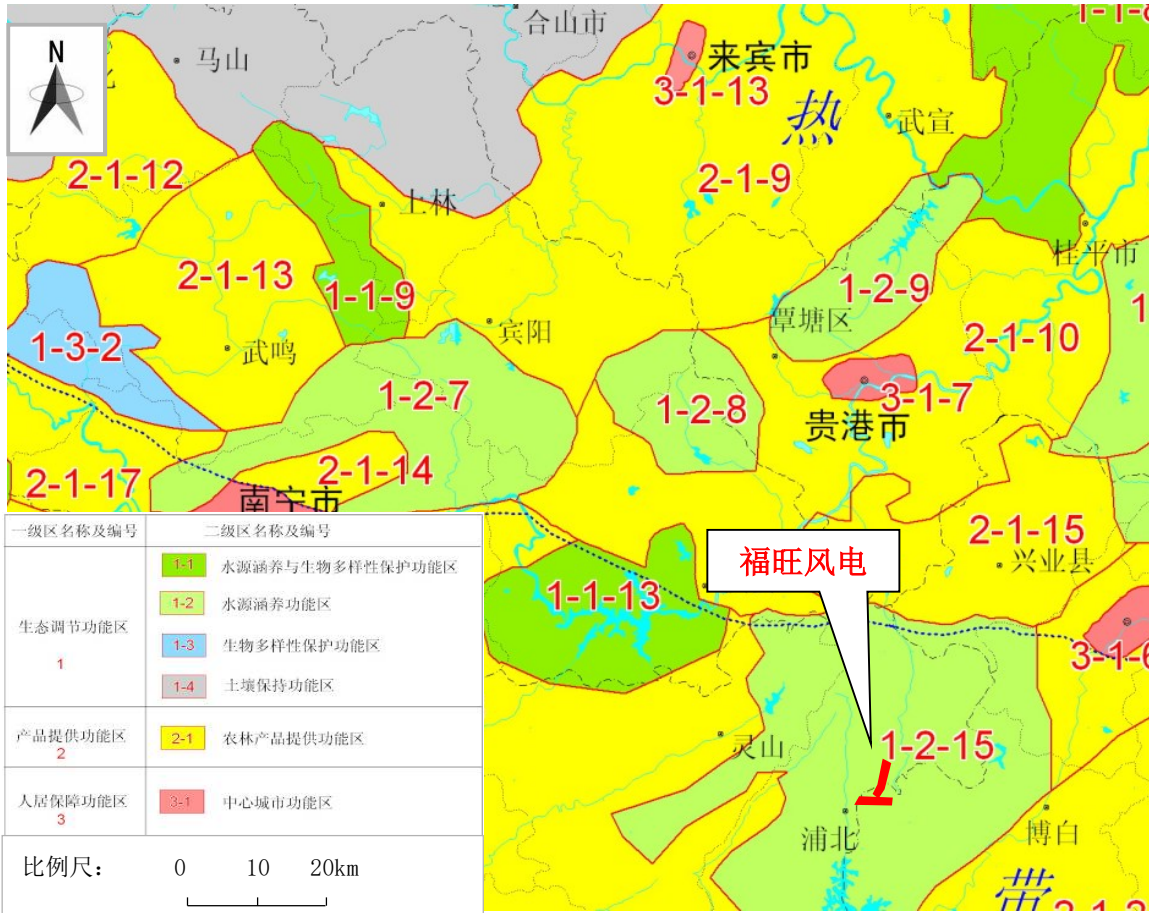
N

马山

合山市

来宾市

3-1-13

热

武宜

1-1-8

2-1-12

上林

2-1-9

桂平市

2-1-13

1-1-9

1-2-9

1-3-2

武鸣

宾阳

覃塘区

2-1-10

1-2-7

1-2-8

3-1-7

贵港市

2-1-17

2-1-14

南宁市

2-1-15

兴业县

福旺风电

1-1-13

3-1-6

1-2-15

灵山

浦北

博白

带

| 一级区名称及编号 | 二级区名称及编号 | |
|---|---|---|
| 生态调节功能区 1 | 1-1 | 水源涵养与生物多样性保护功能区 |
| | 1-2 | 水源涵养功能区 |
| | 1-3 | 生物多样性保护功能区 |
| | 1-4 | 土壤保持功能区 |
| 产品提供功能区 2 | 2-1 | 农林产品提供功能区 |
| 人居保障功能区 3 | 3-1 | 中心城市功能区 |

比例尺： 0 10 20km